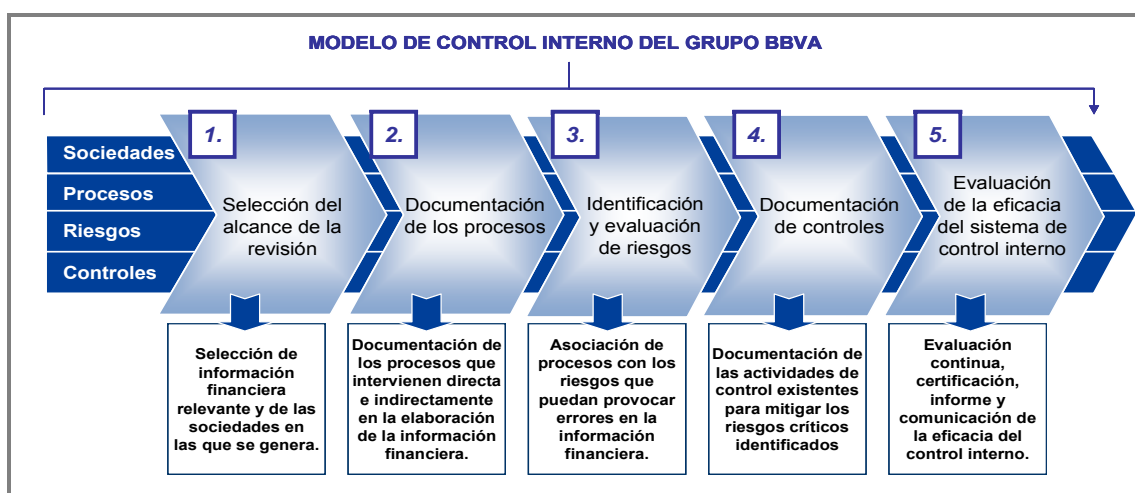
MODELO DE CONTROL INTERNO DEL GRUPO BBVA

Sociedades
Procesos
Riesgos
Controles

1.
Selección del alcance de la revisión

2.
Documentación de los procesos

3.
Identificación y evaluación de riesgos

4.
Documentación de controles

5.
Evaluación de la eficacia del sistema de control interno

Selección de información financiera relevante y de las sociedades en las que se genera.

Documentación de los procesos que intervienen directa e indirectamente en la elaboración de la información financiera.

Asociación de procesos con los riesgos que puedan provocar errores en la información financiera.

Documentación de las actividades de control existentes para mitigar los riesgos críticos identificados

Evaluación continua, certificación, informe y comunicación de la eficacia del control interno.